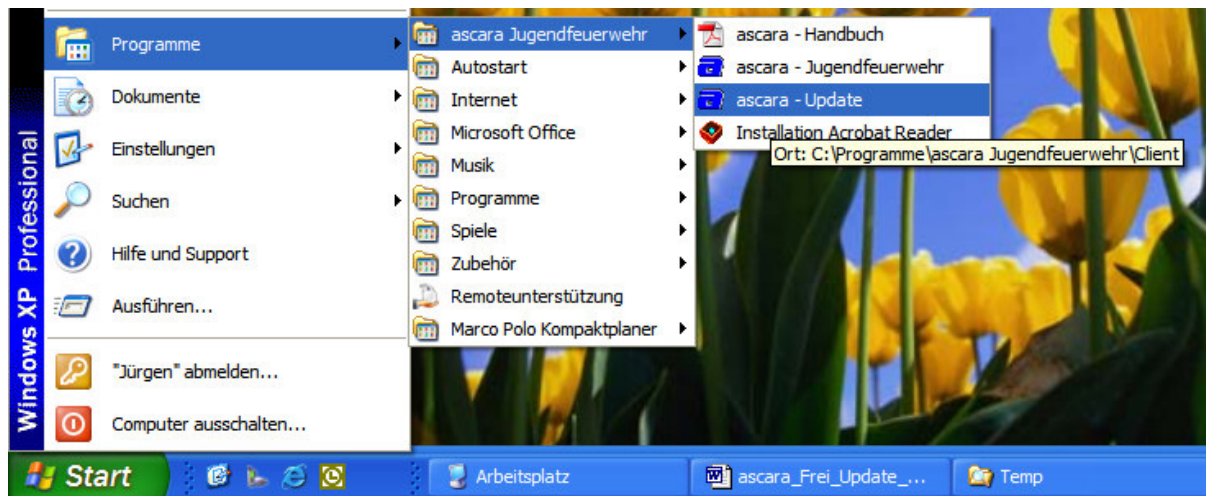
Windows XP Professional

Programme
Dokumente
Einstellungen
Suchen
Hilfe und Support
Ausführen...
"Jürgen" abmelden...
Computer ausschalten...

ascara Jugendfeuerwehr
Autostart
Internet
Microsoft Office
Musik
Programme
Spiele
Zubehör
Remoteunterstützung
Marco Polo Kompaktplaner

ascara - Handbuch
ascara - Jugendfeuerwehr
ascara - Update
Installation Acrobat Reader
Ort: C:\Programme\ascara Jugendfeuerwehr\Client

Start
Arbeitsplatz
ascara_Frei_Update_...
Temp